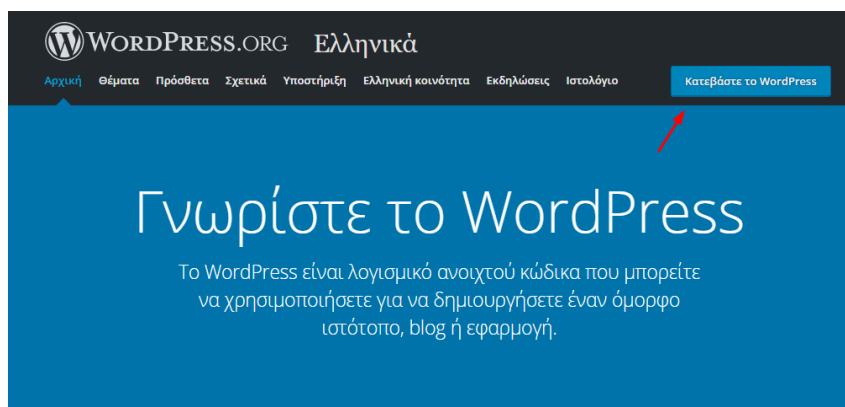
WordPress.org Ελληνικά

Αρχική Θέματα Πρόσθετα Σχετικά Υποστήριξη Ελληνική κοινότητα Εκδηλώσεις Ιστολόγιο

Κατεβάστε το WordPress

Γνωρίστε το WordPress

Το WordPress είναι λογισμικό ανοιχτού κώδικα που μπορείτε να χρησιμοποιήσετε για να δημιουργήσετε έναν όμορφο ιστότοπο, blog ή εφαρμογή.